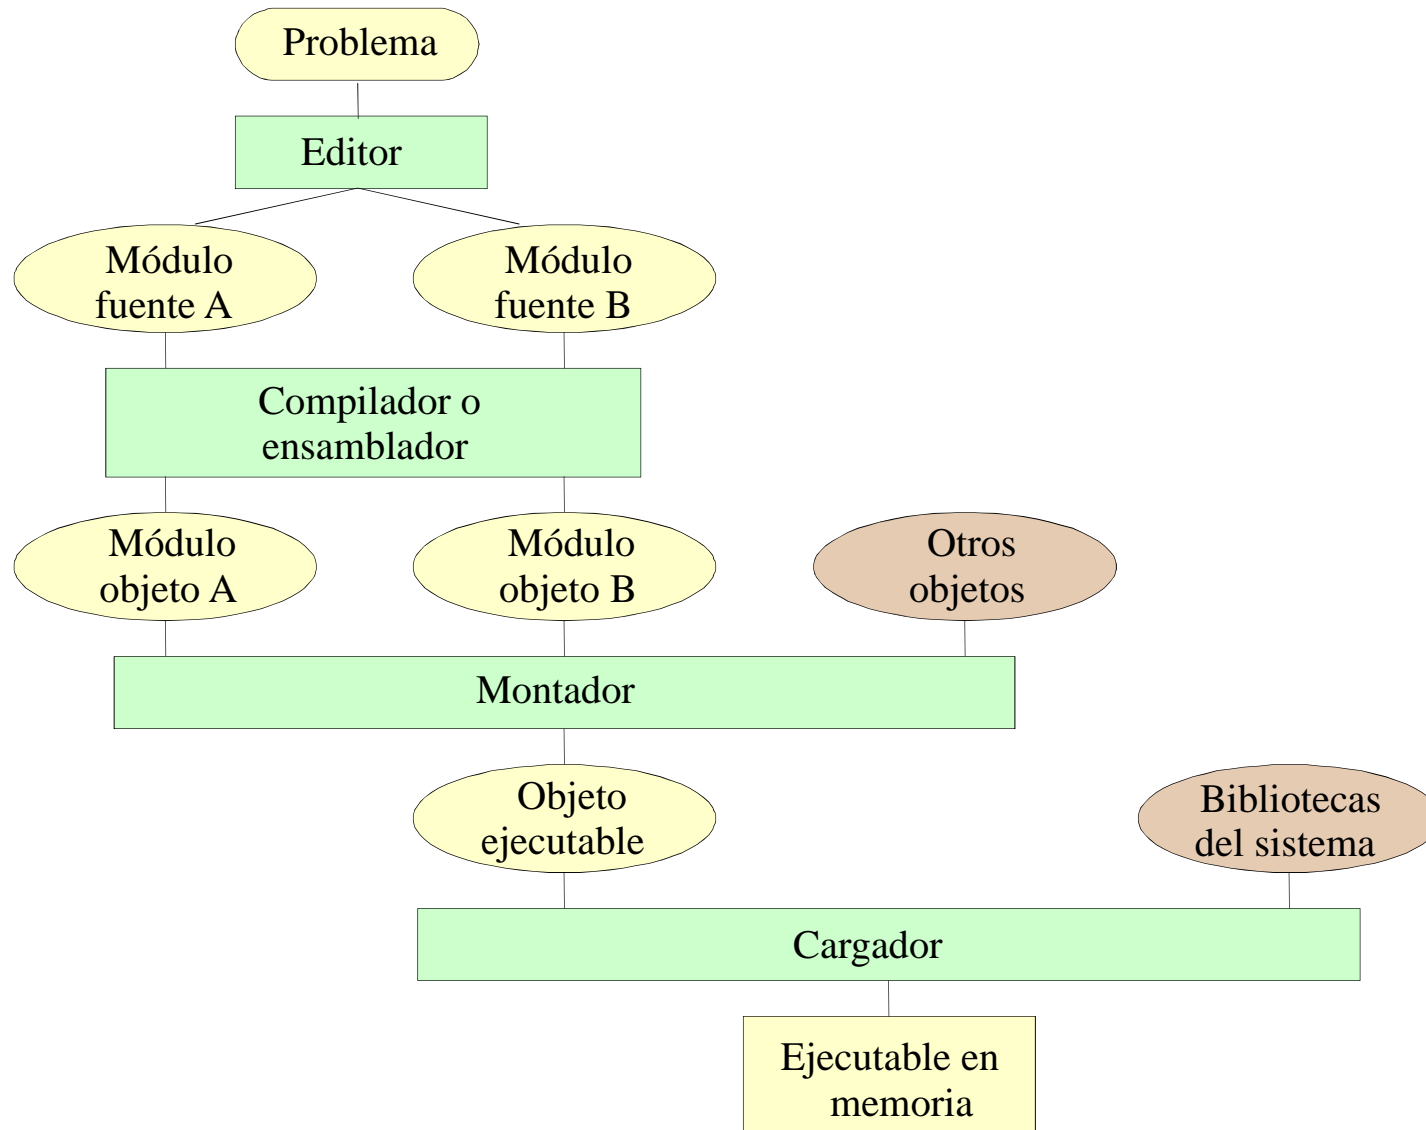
Problema

Editor

Módulo fuente A

Módulo fuente B

Compilador o ensamblador

Módulo objeto A

Módulo objeto B

Otros objetos

Montador

Objeto ejecutable

Bibliotecas del sistema

Cargador

Ejecutable en memoria